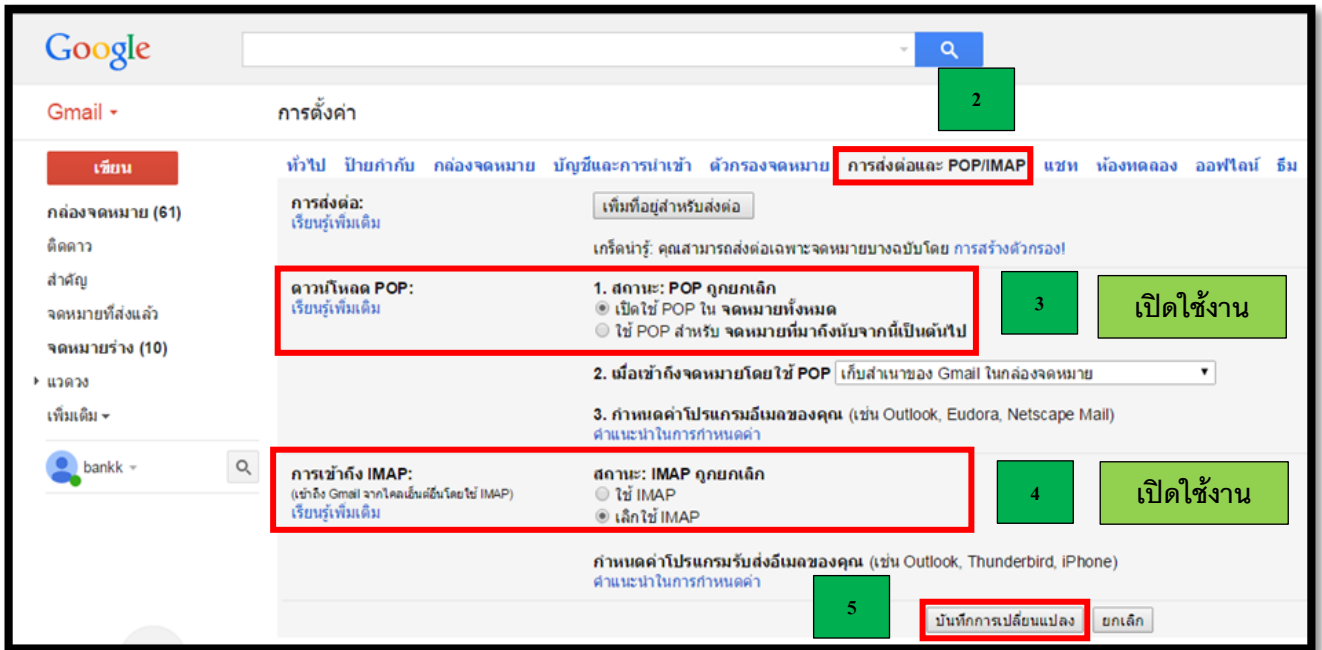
Google

2

Gmail ▾

การตั้งค่า

เขียน

กล่องจดหมาย (61)
ติดดาว
สำคัญ
จดหมายที่ส่งแล้ว
จดหมายร่าง (10)
▸ แวดวง
เพิ่มเติม ▾

bankk ▾

ทั่วไป ป้ายกำกับ กล่องจดหมาย บัญชีและการนำเข้า ตัวกรองจดหมาย การส่งต่อและ POP/IMAP แชท ห้องทดลอง ออฟไลน์ ธีม

การส่งต่อ:
เรียนรู้เพิ่มเติม

เพิ่มที่อยู่สำหรับส่งต่อ

เกร็ดน่ารู้: คุณสามารถส่งต่อเฉพาะจดหมายบางฉบับโดย การสร้างตัวกรอง!

ดาวน์โหลด POP:
เรียนรู้เพิ่มเติม

1. สถานะ: POP ถูกยกเลิก
◉ เปิดใช้ POP ใน จดหมายทั้งหมด
○ ใช้ POP สำหรับ จดหมายที่มาถึงนับจากนี้เป็นต้นไป

3

เปิดใช้งาน

2. เมื่อเข้าถึงจดหมายโดยใช้ POP เก็บสำเนาของ Gmail ในกล่องจดหมาย

3. กำหนดค่าโปรแกรมอีเมลของคุณ (เช่น Outlook, Eudora, Netscape Mail)
คำแนะนำในการกำหนดค่า

การเข้าถึง IMAP:
(เข้าถึง Gmail จากไคลเอ็นต์อื่นโดยใช้ IMAP)
เรียนรู้เพิ่มเติม

สถานะ: IMAP ถูกยกเลิก
○ ใช้ IMAP
◉ เลิกใช้ IMAP

4

เปิดใช้งาน

กำหนดค่าโปรแกรมรับส่งอีเมลของคุณ (เช่น Outlook, Thunderbird, iPhone)
คำแนะนำในการกำหนดค่า

5

บันทึกการเปลี่ยนแปลง ยกเลิก